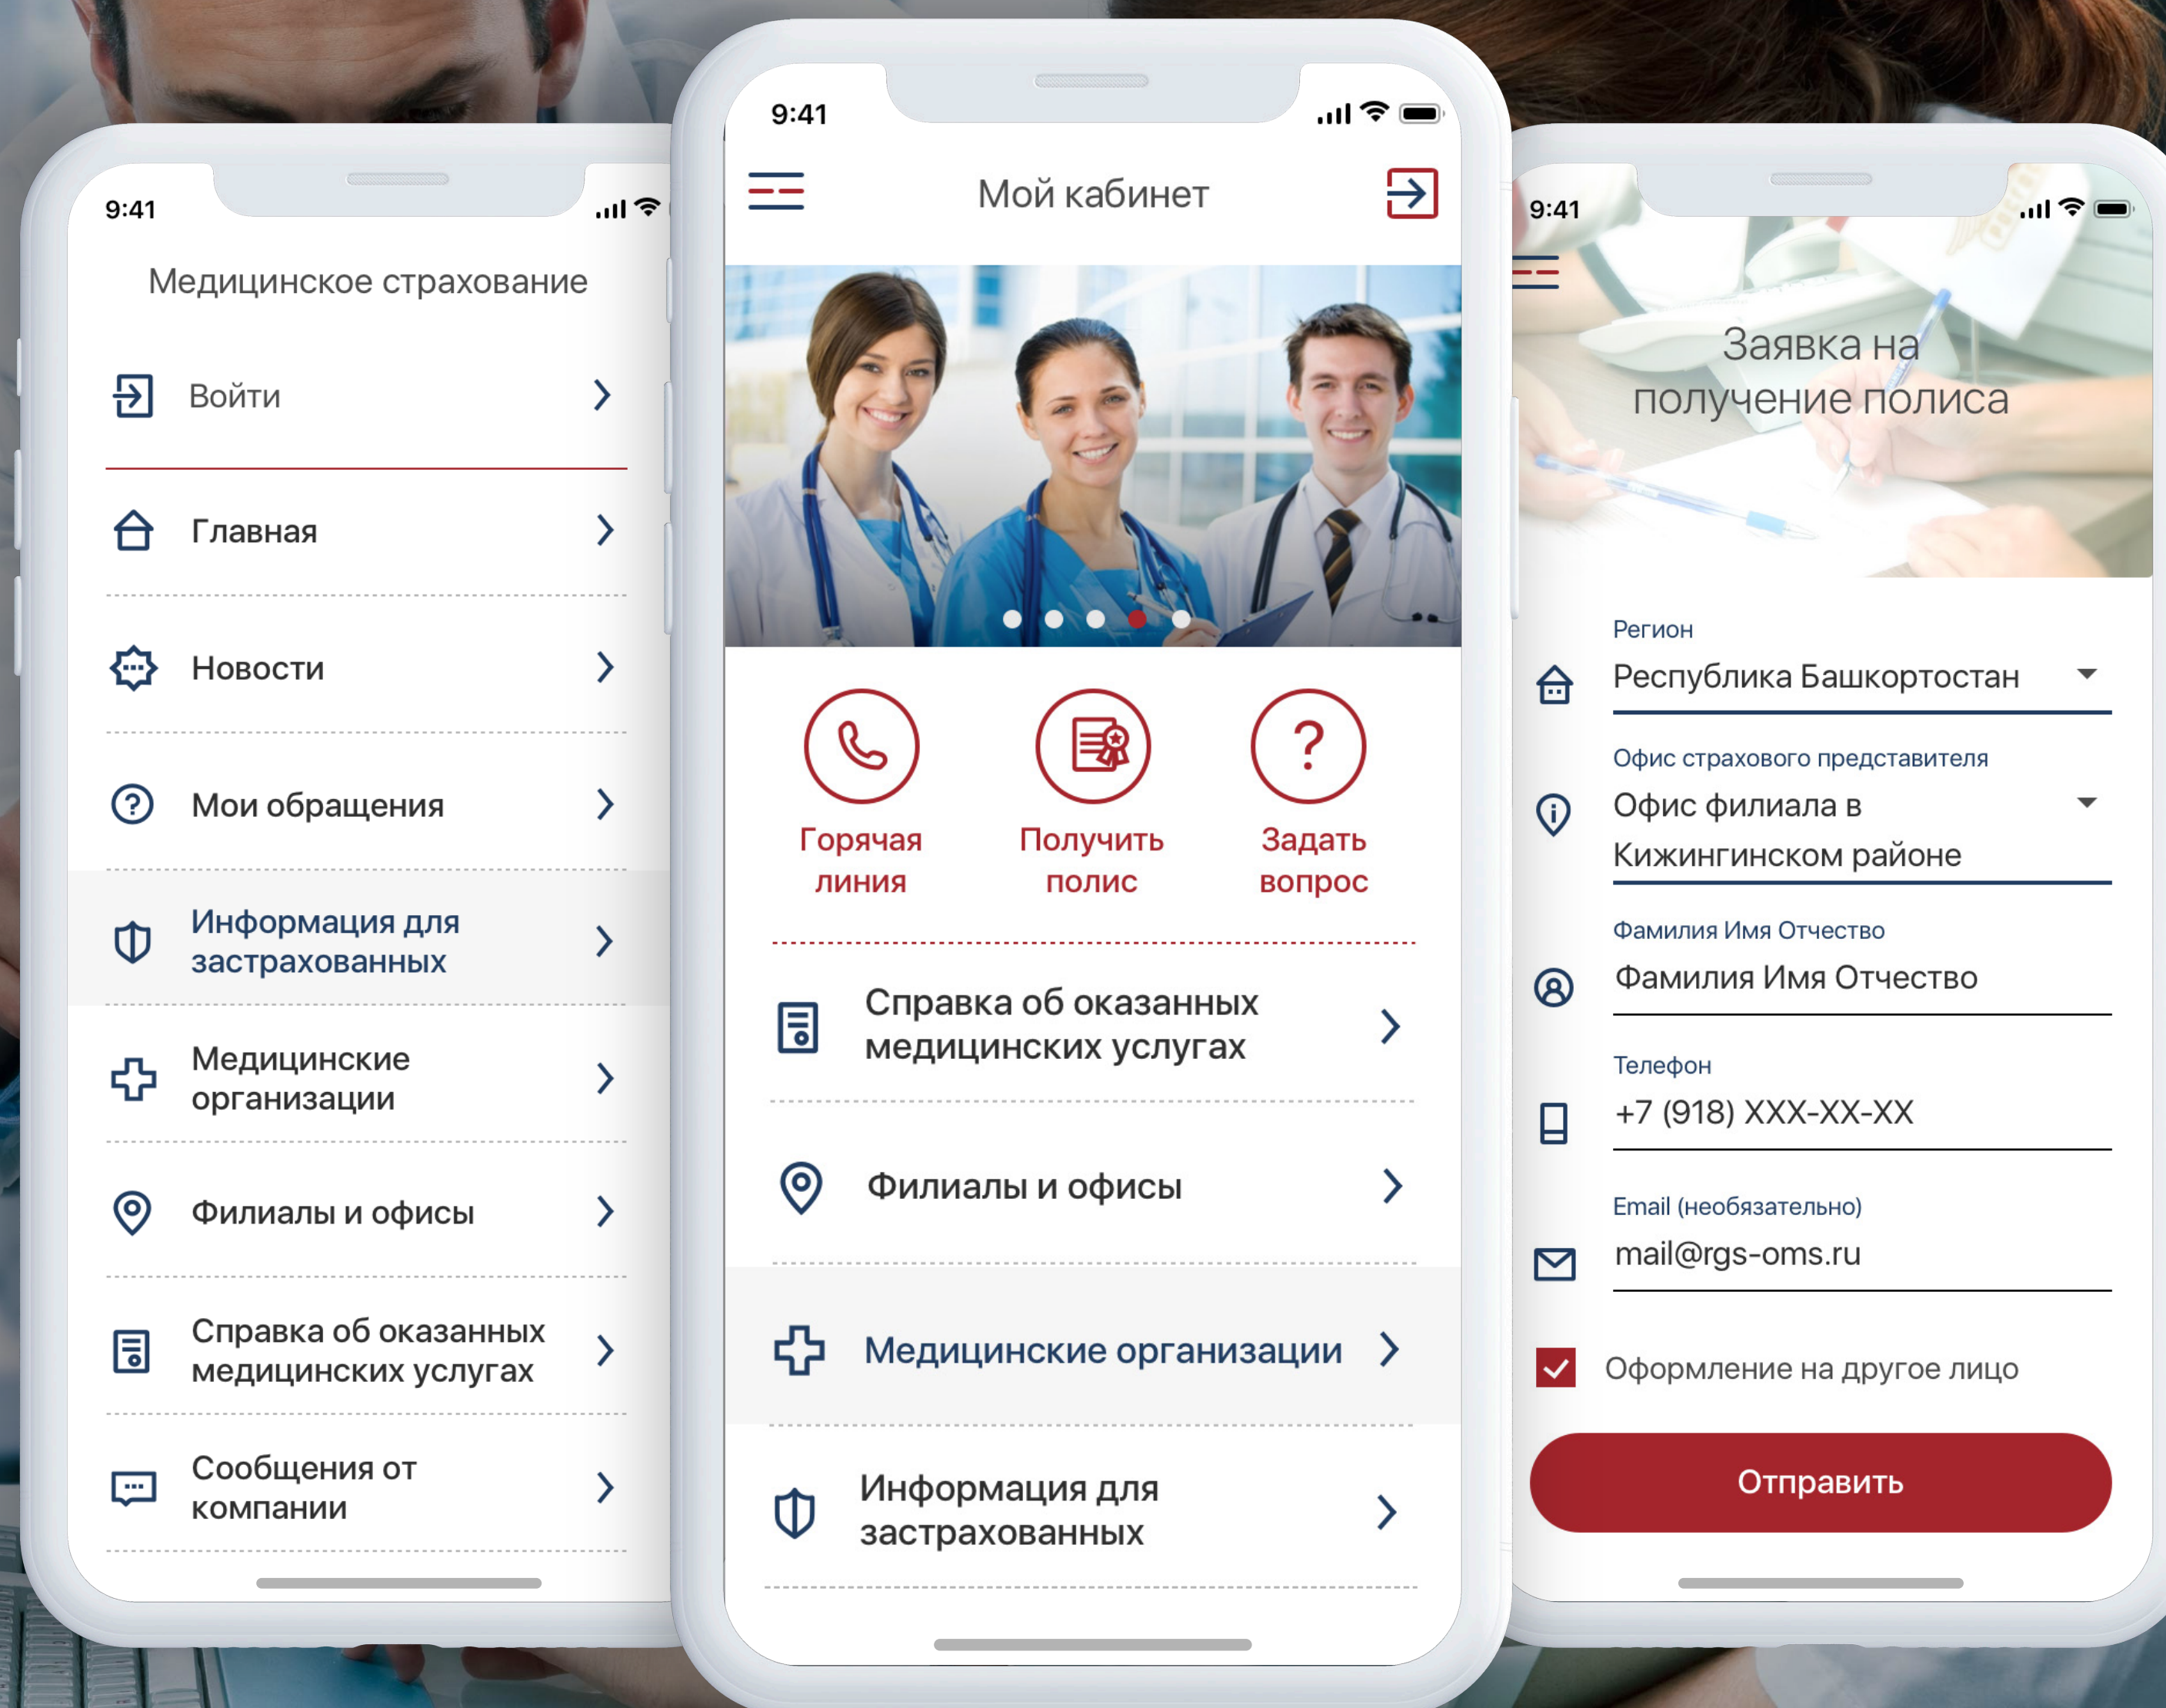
9:41

Медицинское страхование

Войти

Главная

Новости

Мои обращения

Информация для застрахованных

Медицинские организации

Филиалы и офисы

Справка об оказанных медицинских услугах

Сообщения от компании

9:41

Мой кабинет

Горячая линия

Получить полис

Задать вопрос

Справка об оказанных медицинских услугах

Филиалы и офисы

Медицинские организации

Информация для застрахованных

9:41

Заявка на получение полиса

Регион
Республика Башкортостан

Офис страхового представителя
Офис филиала в Кижингинском районе

Фамилия Имя Отчество
Фамилия Имя Отчество

Телефон
+7 (918) XXX-XX-XX

Email (необязательно)
mail@rgs-oms.ru

Оформление на другое лицо

Отправить